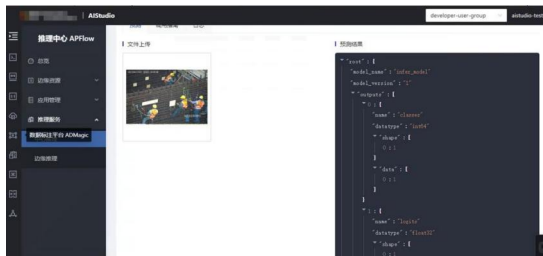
| AIStudio

developer-user-group

aistudio-test

推理中心 APFlow

总览

边缘资源

应用管理

推理服务

数据标注平台 ADMagic

边缘推理

文件上传

预测结果

"root" : {
"model_name" : "inter_model"
"model_version" : "1"
"outputs" : [
0 : {
"name" : "classes"
"datatype" : "int64"
"shape" : [
0 : 1
]
"data" : [
0 : 1
]
}
1 : {
"name" : "logits"
"datatype" : "float32"
"shape" : [
0 : 1